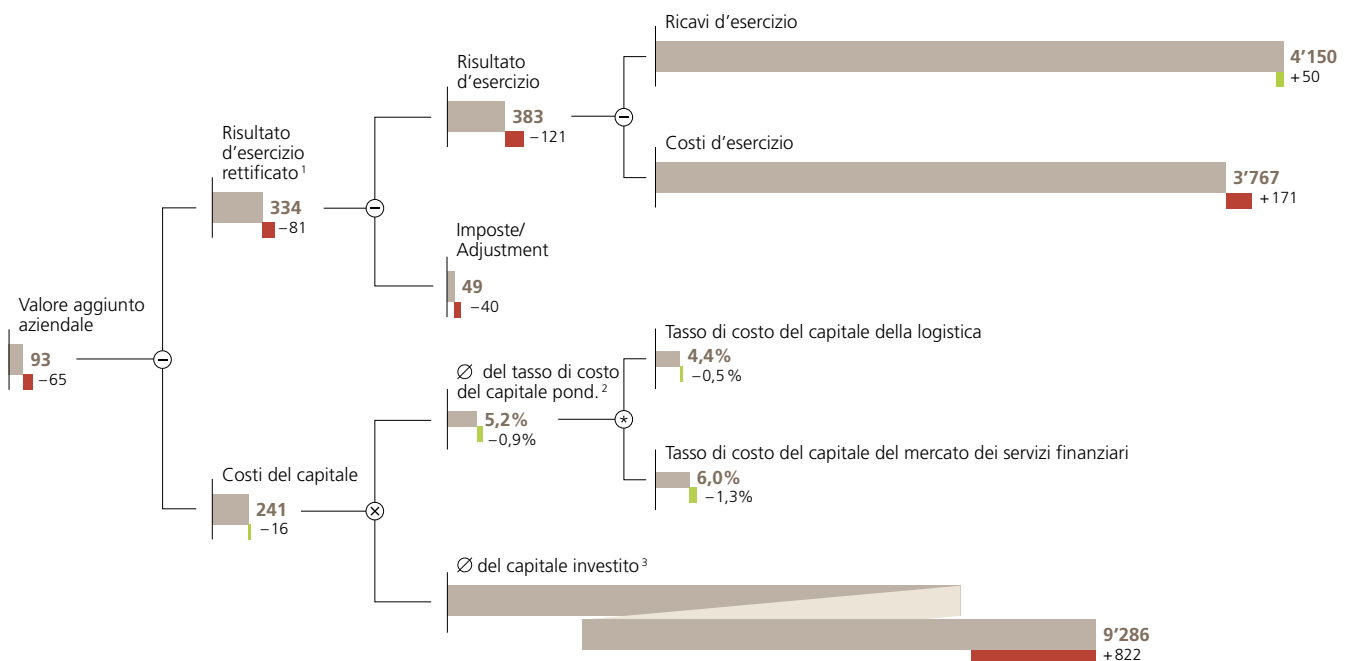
Valore aggiunto aziendale
93
–65

Risultato d'esercizio rettificato $^1$
334
–81

Costi del capitale
241
–16

Risultato d'esercizio
383
–121

Imposte/ Adjustment
49
–40

Ricavi d'esercizio
4'150
+50

Costi d'esercizio
3'767
+171

∅ del tasso di costo del capitale pond. $^2$
5,2%
–0,9%

Tasso di costo del capitale della logistica
4,4%
–0,5 %

Tasso di costo del capitale del mercato dei servizi finanziari
6,0%
–1,3%

∅ del capitale investito $^3$
9'286
+822